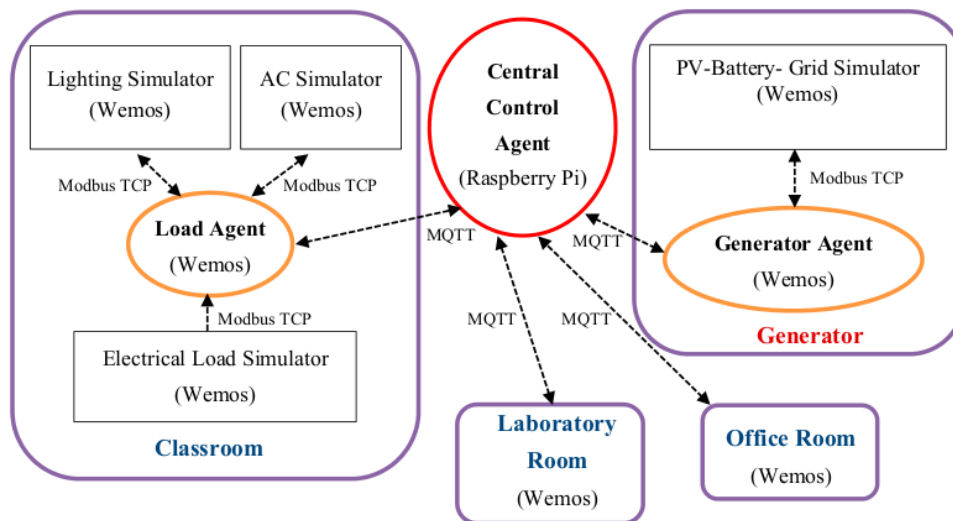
Lighting Simulator (Wemos)

AC Simulator (Wemos)

Modbus TCP

Modbus TCP

Load Agent (Wemos)

Modbus TCP

Electrical Load Simulator (Wemos)

Classroom

Central Control Agent (Raspberry Pi)

MQTT

MQTT

MQTT

MQTT

Laboratory Room (Wemos)

Office Room (Wemos)

PV-Battery- Grid Simulator (Wemos)

Modbus TCP

Generator Agent (Wemos)

Generator